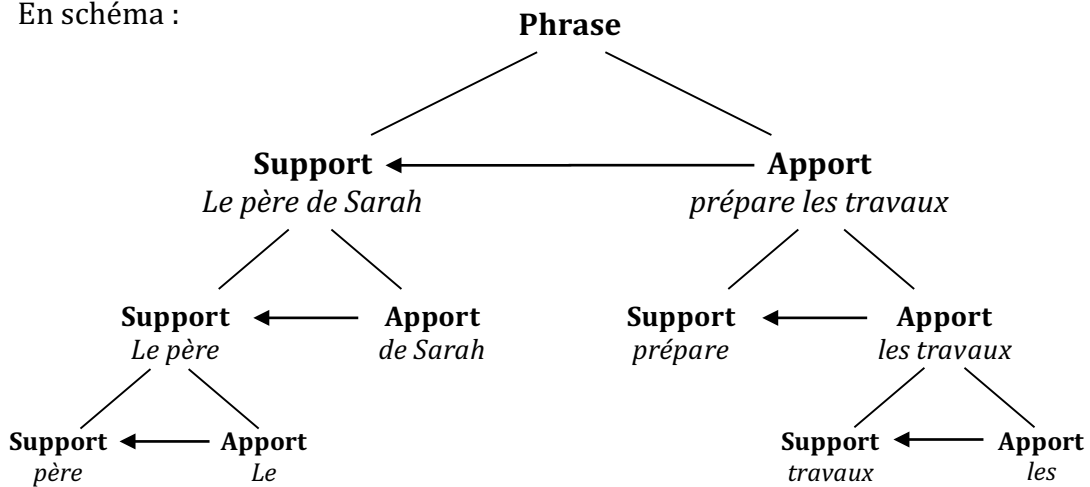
En schéma :

**Phrase**

**Support** *Le père de Sarah*

**Apport** *prépare les travaux*

**Support** *Le père*

**Apport** *de Sarah*

**Support** *prépare*

**Apport** *les travaux*

**Support** *père*

**Apport** *Le*

**Support** *travaux*

**Apport** *les*